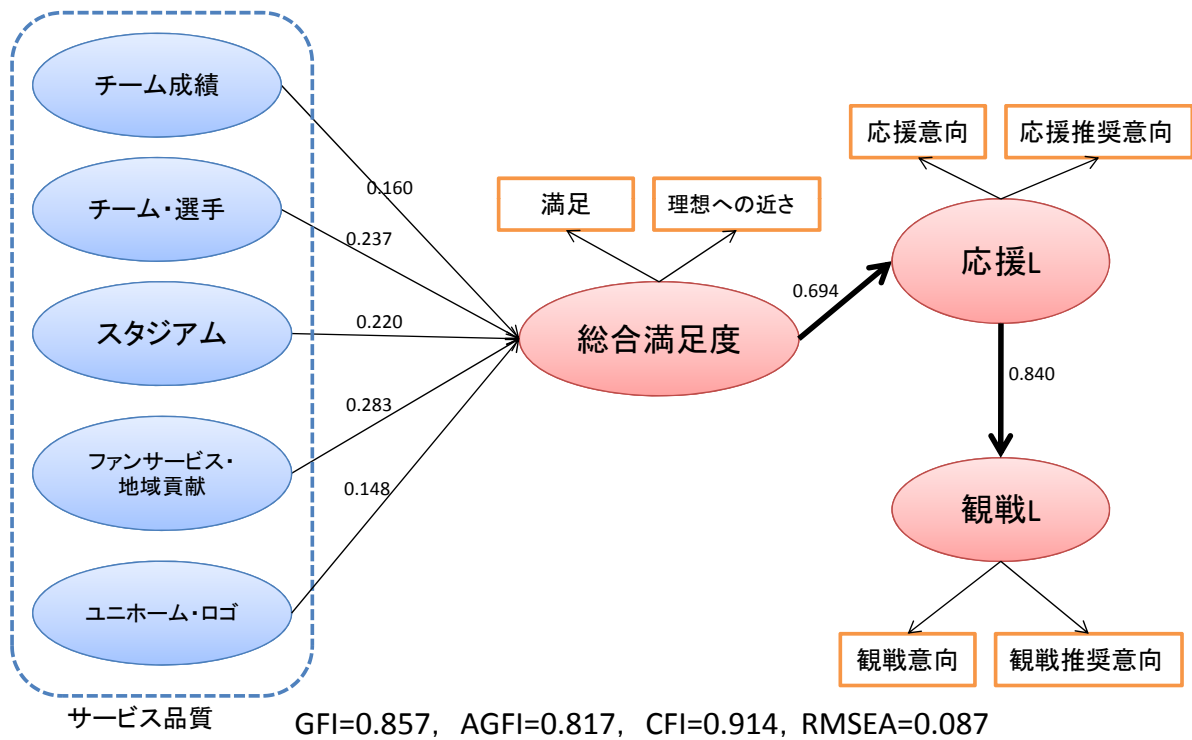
チーム成績

チーム・選手

スタジアム

ファンサービス・地域貢献

ユニホーム・ロゴ

サービス品質

0.160

0.237

0.220

0.283

0.148

満足

理想への近さ

総合満足度

0.694

応援意向

応援推奨意向

応援L

0.840

観戦L

観戦意向

観戦推奨意向

GFI=0.857, AGFI=0.817, CFI=0.914, RMSEA=0.087